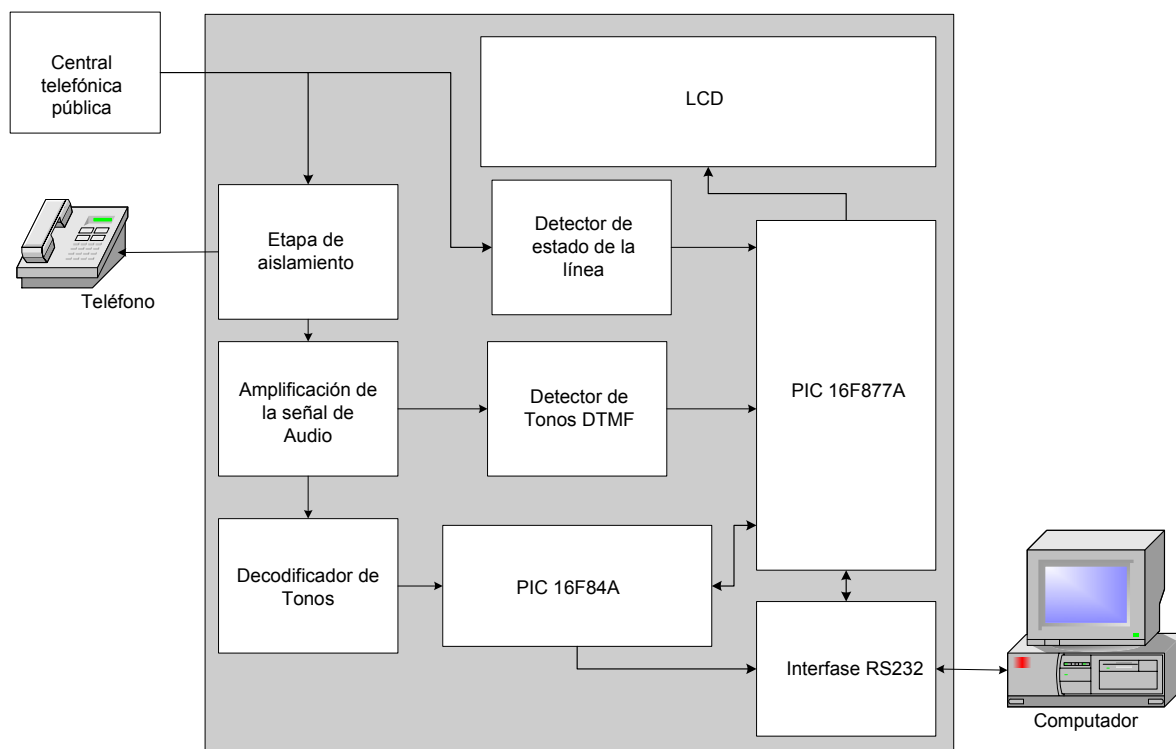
Central telefónica pública

LCD

Etapa de aislamiento

Detector de estado de la línea

Teléfono

Amplificación de la señal de Audio

Detector de Tonos DTMF

PIC 16F877A

Decodificador de Tonos

PIC 16F84A

Interfase RS232

Computador